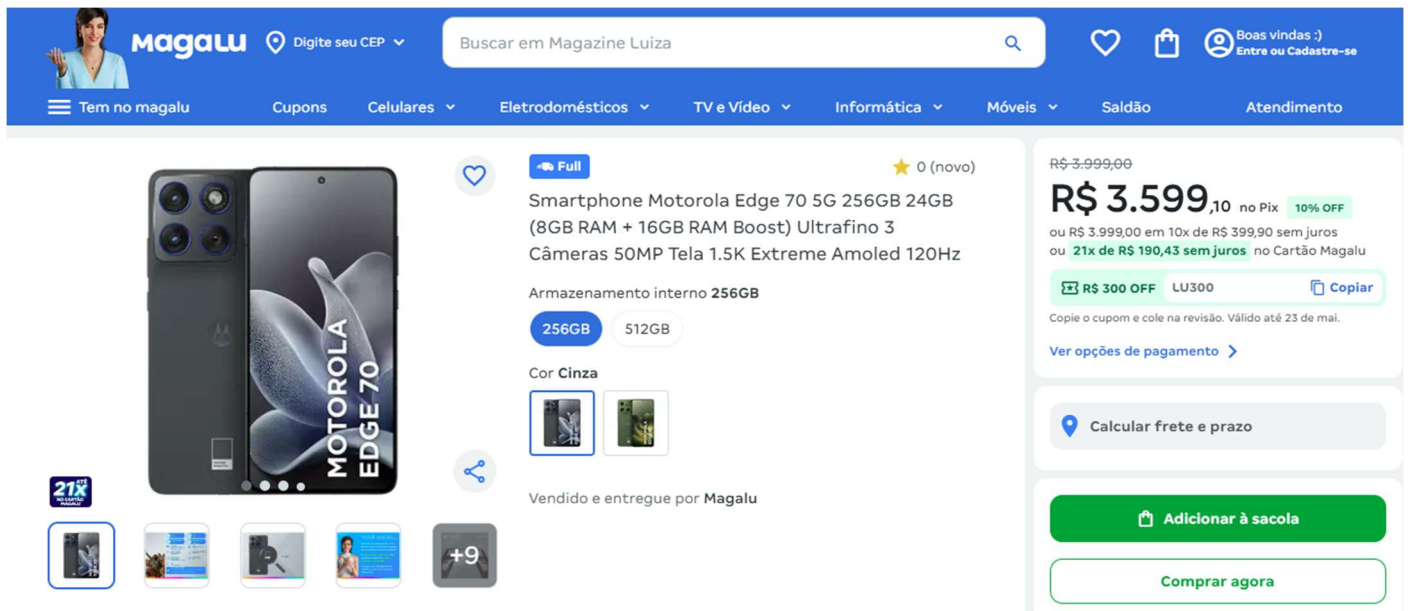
magalu
Digite seu CEP
Buscar em Magazine Luiza
Boas vindas :)
Entre ou Cadastre-se

Tem no magalu
Cupons
Celulares
Eletrodomésticos
TV e Vídeo
Informática
Móveis
Saldão
Atendimento

MOTOROLA EDGE 70

21x NO CARTÃO MAGALU

+9

Full
0 (novo)
Smartphone Motorola Edge 70 5G 256GB 24GB (8GB RAM + 16GB RAM Boost) Ultrafino 3 Câmeras 50MP Tela 1.5K Extreme Amoled 120Hz

Armazenamento interno 256GB
256GB
512GB

Cor Cinza

Vendido e entregue por Magalu

R$ 3.999,00
R$ 3.599,10 no Pix 10% OFF
ou R$ 3.999,00 em 10x de R$ 399,90 sem juros
ou 21x de R$ 190,43 sem juros no Cartão Magalu
R$ 300 OFF LU300 Copiar
Copie o cupom e cole na revisão. Válido até 23 de mai.
Ver opções de pagamento

Calcular frete e prazo

Adicionar à sacola
Comprar agora